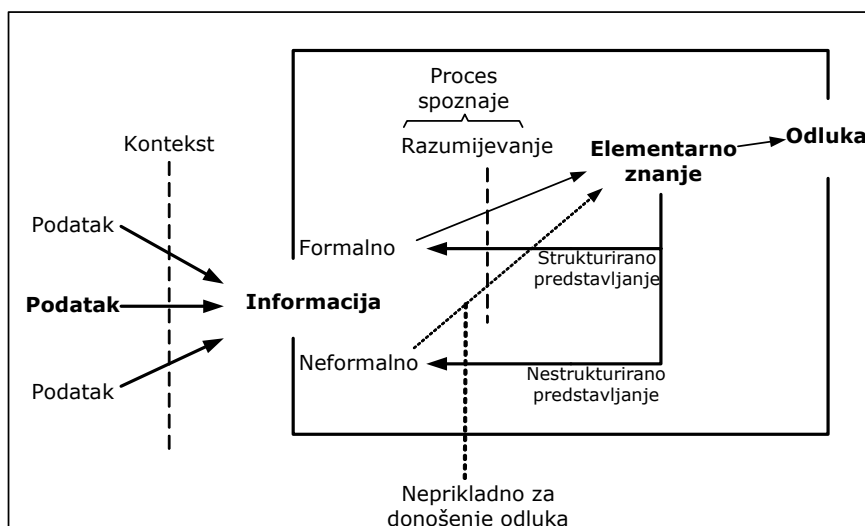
Proces spoznaje

Razumijevanje

Kontekst

Elementarno znanje

Odluka

Podatak

Podatak

Podatak

Formalno

Strukturirano predstavljanje

Informacija

Neformalno

Nestrukturirano predstavljanje

Neprikladno za donošenje odluka